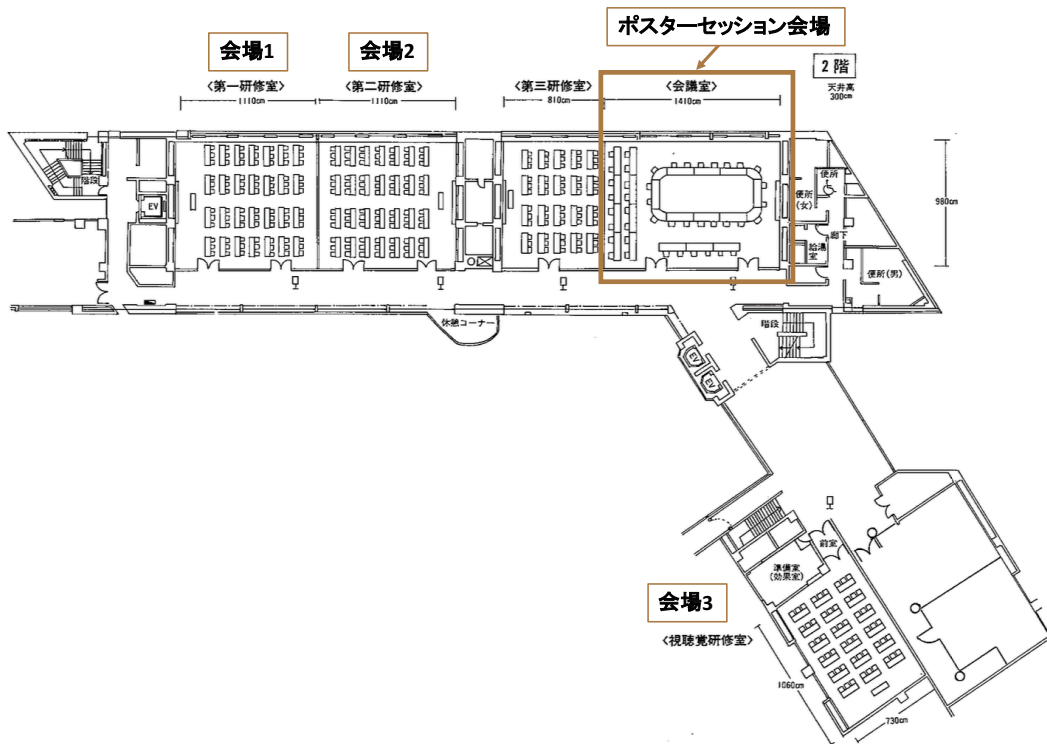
ポスターセッション会場

会場1

会場2

2階

天井高
300cm

〈第一研修室〉
1110cm

〈第二研修室〉
1110cm

〈第三研修室〉
810cm

〈会議室〉
1410cm

階段

EV

便所
(女)

廊下

給湯室

便所(男)

980cm

休憩コーナー

階段

EV

EV

前室

準備室
(効果室)

会場3

〈視聴覚研修室〉

1060cm

730cm